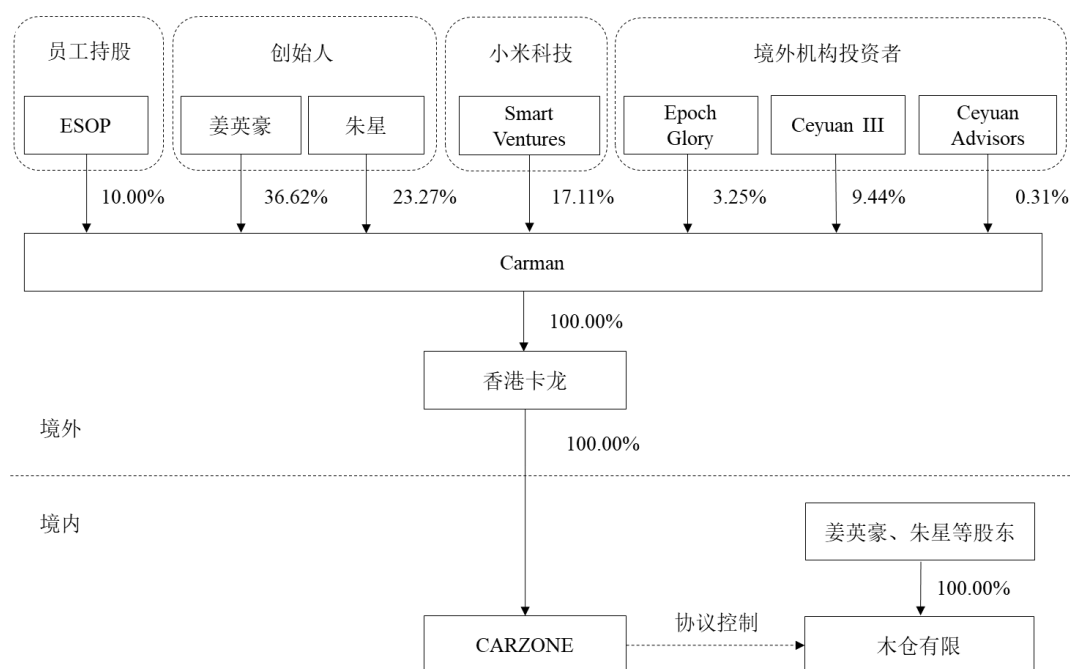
员工持股

ESOP

创始人

姜英豪

朱星

小米科技

Smart Ventures

境外机构投资者

Epoch Glory

Ceyuan III

Ceyuan Advisors

10.00%

36.62%

23.27%

17.11%

3.25%

9.44%

0.31%

Carman

100.00%

香港卡龙

境外

100.00%

境内

姜英豪、朱星等股东

100.00%

CARZONE

协议控制

木仓有限